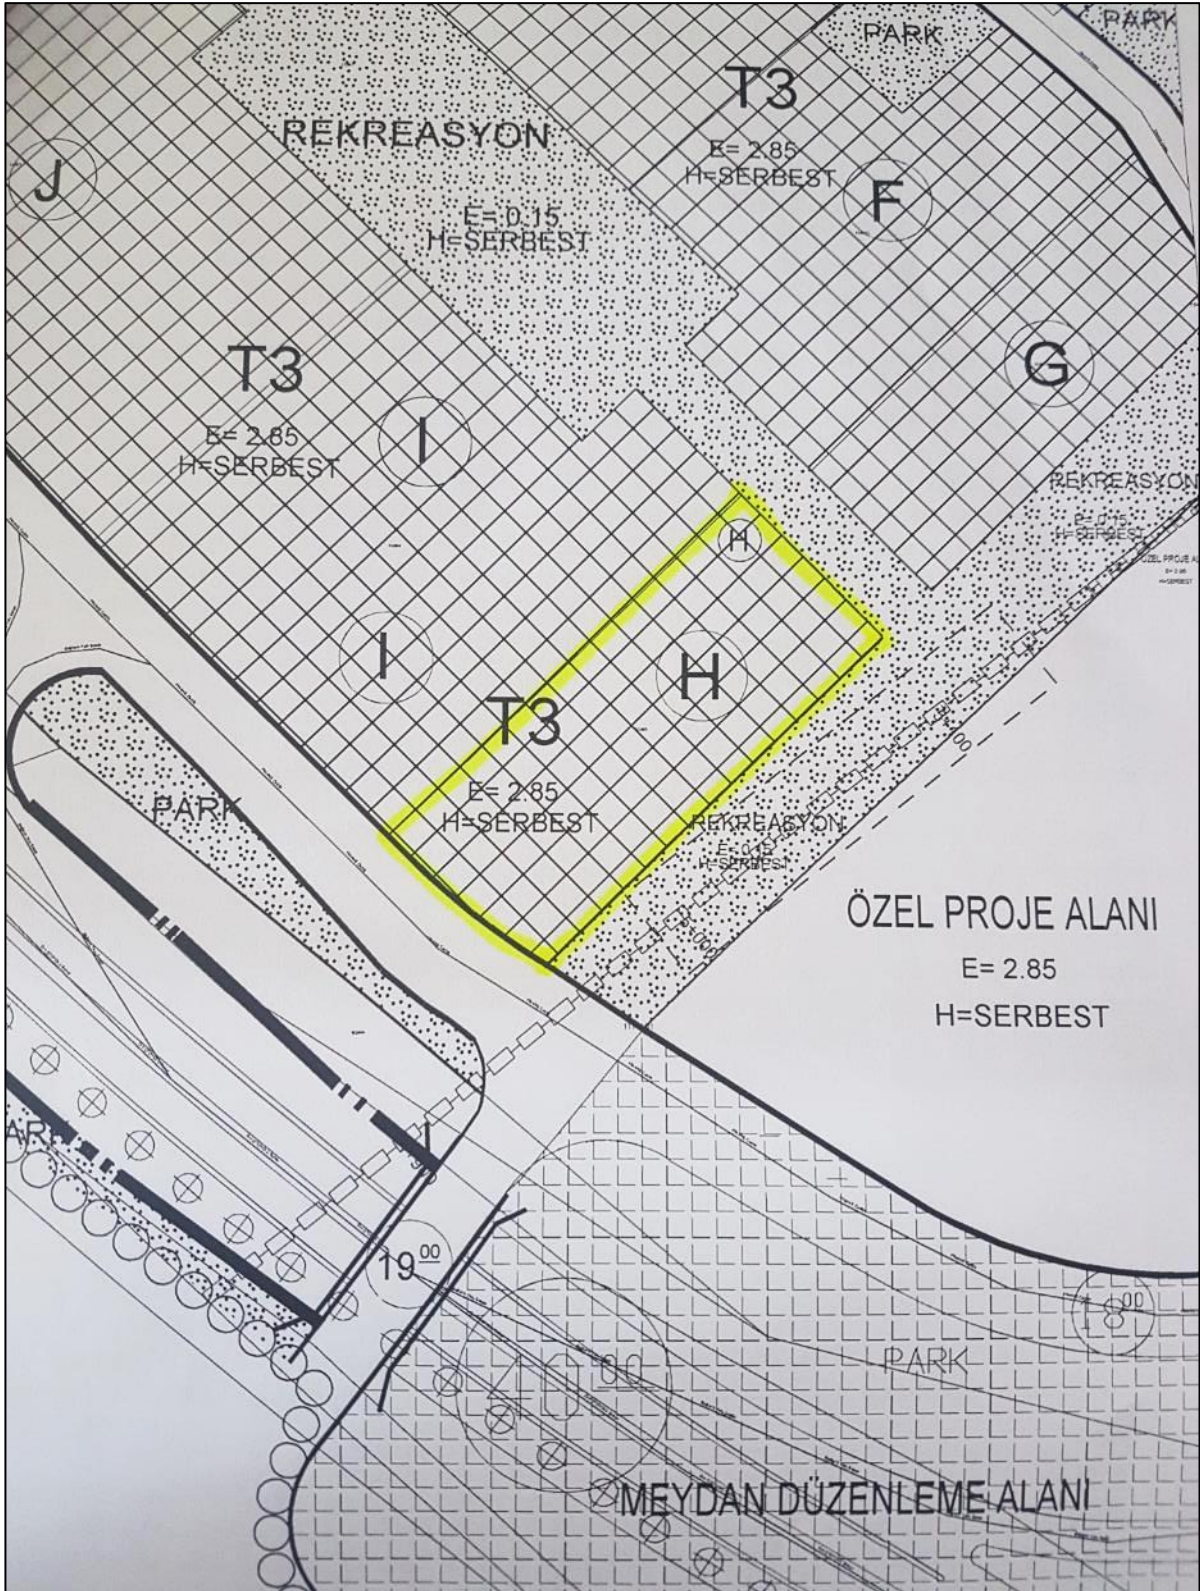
PARK

PARK

T3

REKREASYON

E= 2.85
H=SERBEST

J

F

E=0.15
H=SERBEST

G

T3

E= 2.85
H=SERBEST

I

REKREASYON

E=0.15
H=SERBEST

ÖZEL PROJE ALANI

H

I

H

T3

PARK

E= 2.85
H=SERBEST

REKREASYON
E=0.15
H=SERBEST

ÖZEL PROJE ALANI

E= 2.85

H=SERBEST

PARK

$19^{00}$

$18^{00}$

PARK

$40^{00}$

MEYDAN DÜZENLEME ALANI